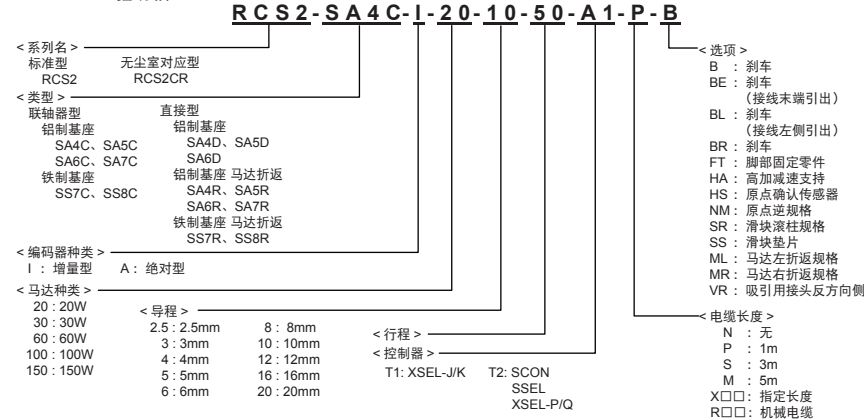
RCS2-SA4C-I-20-10-50-A1-P-B

< 系列名 >
标准型 RCS2
无尘室对应型 RCS2CR

< 类型 >
联轴器型
铝制基座
SA4C、SA5C
SA6C、SA7C
铁制基座
SS7C、SS8C
直接型
铝制基座
SA4D、SA5D
SA6D
铝制基座 马达折返
SA4R、SA5R
SA6R、SA7R
铁制基座 马达折返
SS7R、SS8R

< 编码器种类 >
I ：增量型 A：绝对型

< 马达种类 >
20 : 20W
30 : 30W
60 : 60W
100 : 100W
150 : 150W

< 导程 >
2.5 : 2.5mm
3 : 3mm
4 : 4mm
5 : 5mm
6 : 6mm
8 : 8mm
10 : 10mm
12 : 12mm
16 : 16mm
20 : 20mm

< 行程 >

< 控制器 >
T1: XSEL-J/K T2: SCON
SSEL
XSEL-P/Q

< 选项 >
B ：刹车
BE ：刹车
（接线末端引出）
BL ：刹车
（接线左侧引出）
BR ：刹车
FT ：脚部固定零件
HA ：高加减速支持
HS ：原点确认传感器
NM ：原点逆规格
SR ：滑块滚柱规格
SS ：滑块垫片
ML ：马达左折返规格
MR ：马达右折返规格
VR ：吸引用接头反方向侧

< 电缆长度 >
N ：无
P ：1m
S ：3m
M ：5m
X□□：指定长度
R□□：机械电缆